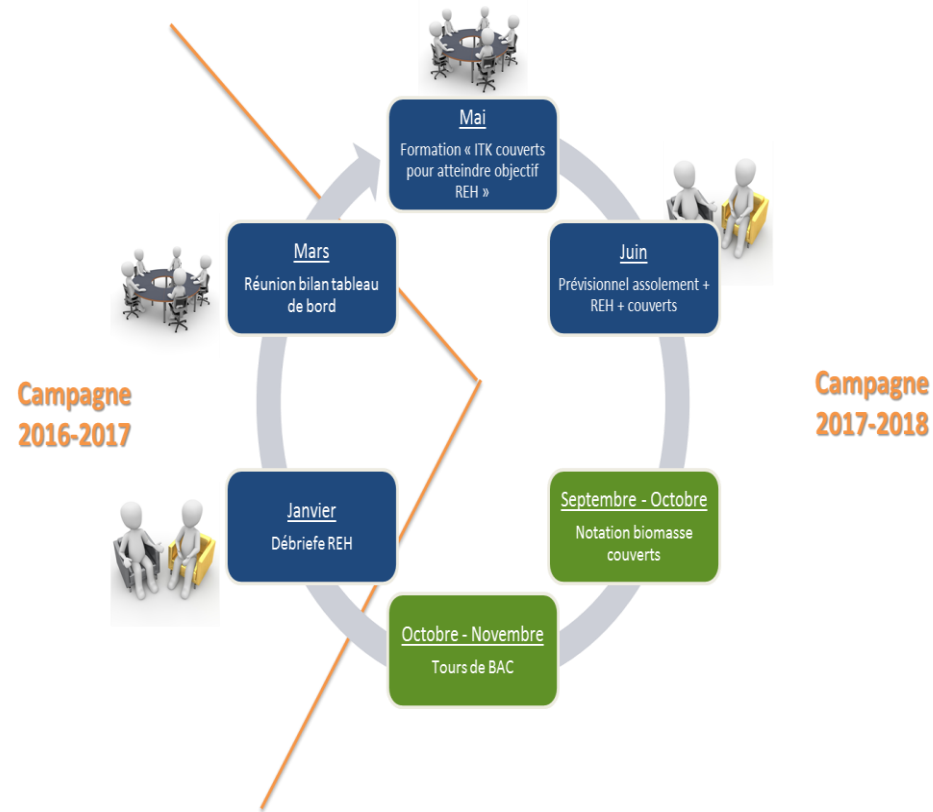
Mai
Formation « ITK couverts pour atteindre objectif REH »

Mars
Réunion bilan tableau de bord

Juin
Prévisionnel assolement + REH + couverts

Campagne 2016-2017

Campagne 2017-2018

Janvier
Débriefe REH

Septembre - Octobre
Notation biomasse couverts

Octobre - Novembre
Tours de BAC